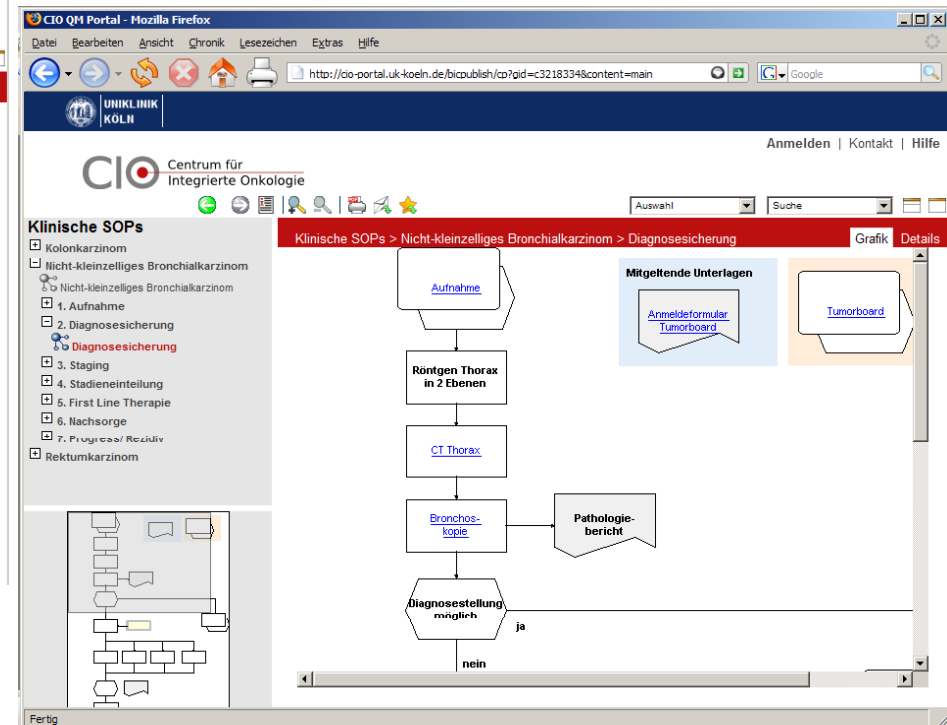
CIO QM Portal - Mozilla Firefox

Datei Bearbeiten Ansicht Chronik Lesezeichen Extras Hilfe

http://cio-portal.uk-koeln.de/bicpublish/cp?gid=c3218334&content=main

Google

UNIKLINIK KÖLN

Anmelden | Kontakt | Hilfe

CIO Centrum für Integrierte Onkologie

Auswahl

Suche

Klinische SOPs

Kolonkarzinom

Nicht-kleinzelliges Bronchialkarzinom

Nicht-kleinzelliges Bronchialkarzinom

1. Aufnahme

2. Diagnosesicherung

Diagnosesicherung

3. Staging

4. Stadieneinteilung

5. First Line Therapie

6. Nachsorge

7. Progress/ Rezidiv

Rektumkarzinom

Klinische SOPs > Nicht-kleinzelliges Bronchialkarzinom > Diagnosesicherung

Grafik Details

Aufnahme

Mitgeltende Unterlagen

Anmeldeformular Tumorboard

Tumorboard

Röntgen Thorax in 2 Ebenen

CT Thorax

Bronchoskopie

Pathologiebericht

Diagnosestellung möglich

ja

nein

Fertig